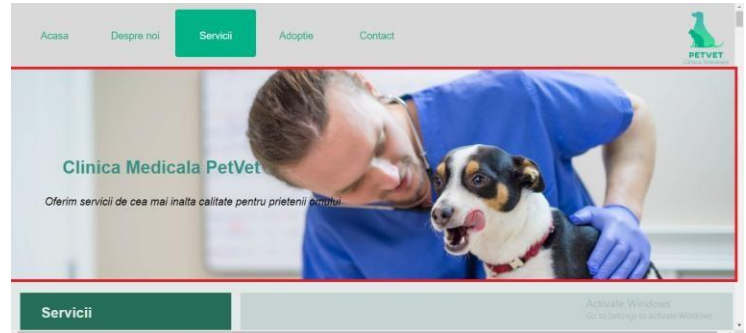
Acasa Despre noi Servicii Adoptie Contact

PETVET

Clinica Medicala PetVet

Oferim servicii de cea mai inalta calitate pentru prietenii omului

Servicii

Activate Windows
Go to Settings to activate Windows.